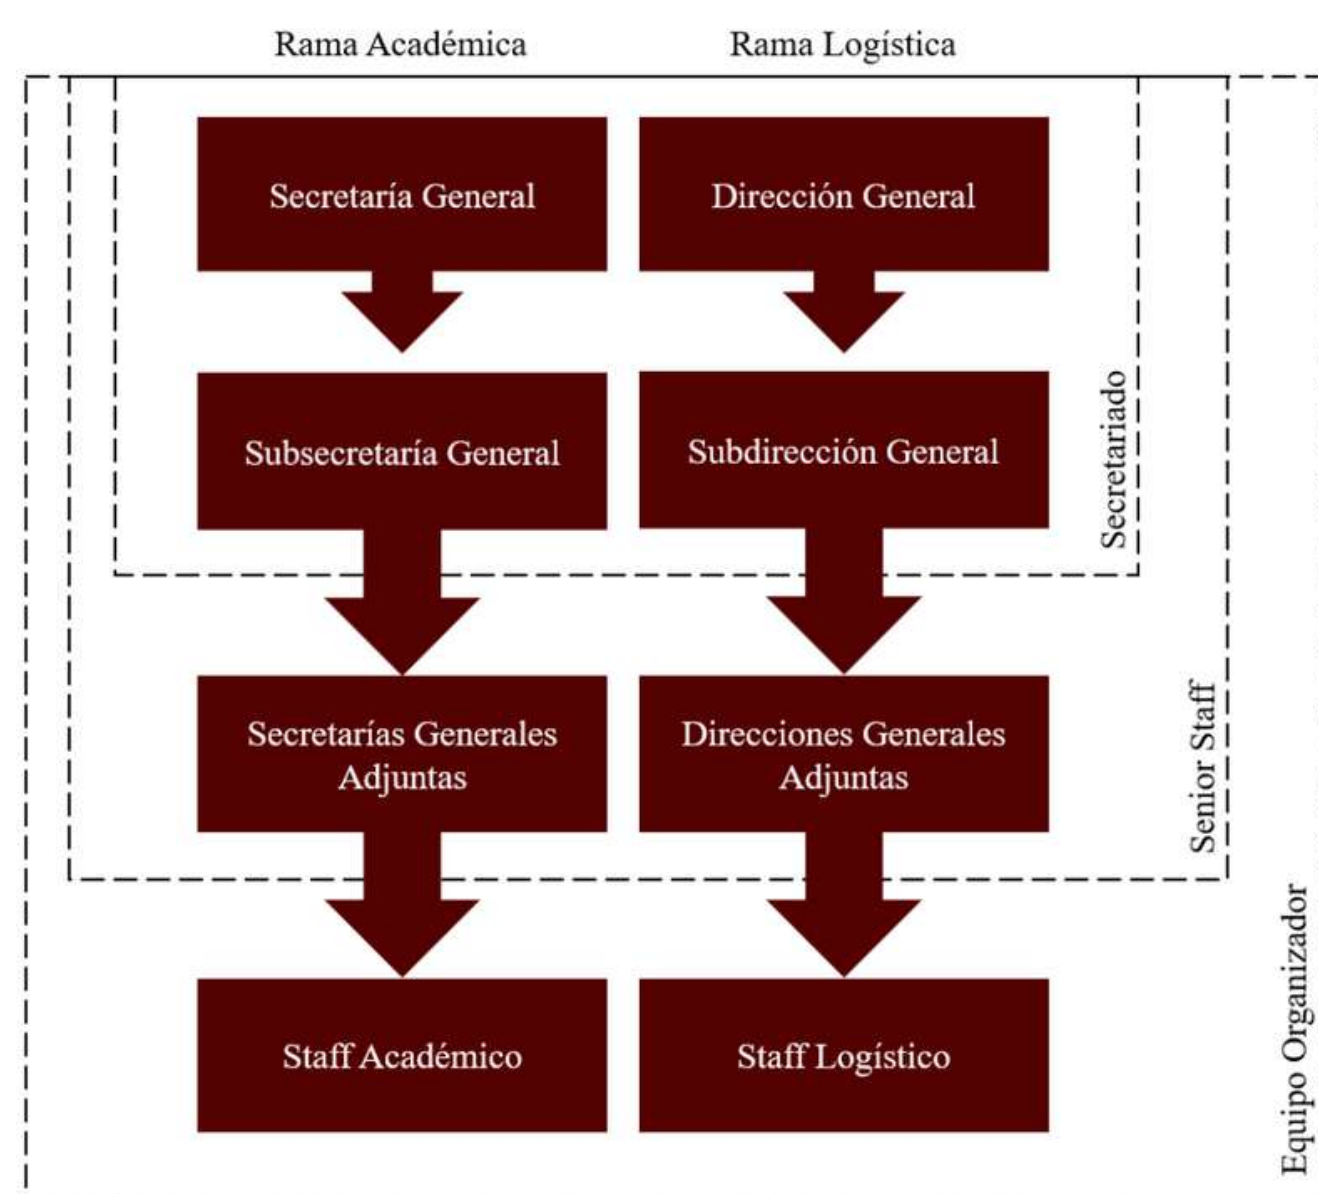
Rama Académica

Rama Logística

Secretaría General

Dirección General

Subsecretaría General

Subdirección General

Secretariado

Secretarías Generales Adjuntas

Direcciones Generales Adjuntas

Senior Staff

Staff Académico

Staff Logístico

Equipo Organizador